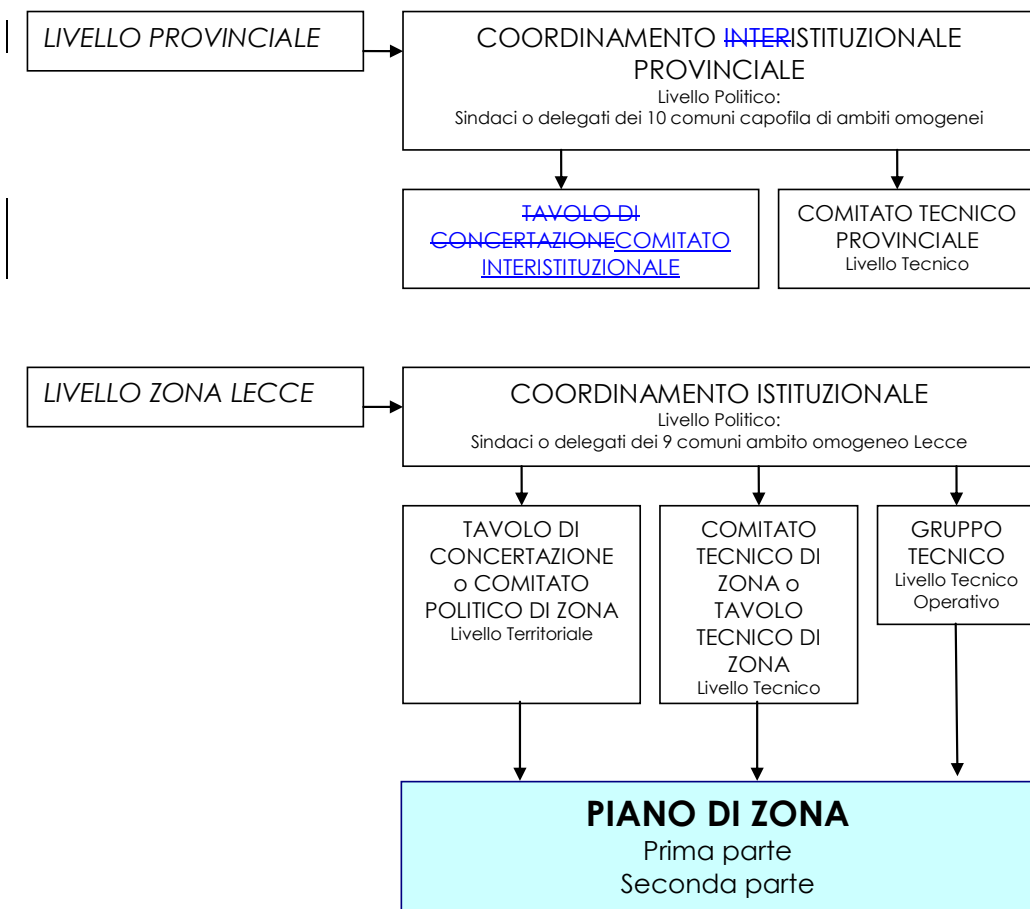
LIVELLO PROVINCIALE

COORDINAMENTO INTERISTITUZIONALE PROVINCIALE
Livello Politico:
Sindaci o delegati dei 10 comuni capofila di ambiti omogenei

TAVOLO DI CONCERTAZIONECOMITATO INTERISTITUZIONALE

COMITATO TECNICO PROVINCIALE
Livello Tecnico

LIVELLO ZONA LECCE

COORDINAMENTO ISTITUZIONALE
Livello Politico:
Sindaci o delegati dei 9 comuni ambito omogeneo Lecce

TAVOLO DI CONCERTAZIONE o COMITATO POLITICO DI ZONA
Livello Territoriale

COMITATO TECNICO DI ZONA o TAVOLO TECNICO DI ZONA
Livello Tecnico

GRUPPO TECNICO
Livello Tecnico Operativo

PIANO DI ZONA
Prima parte
Seconda parte